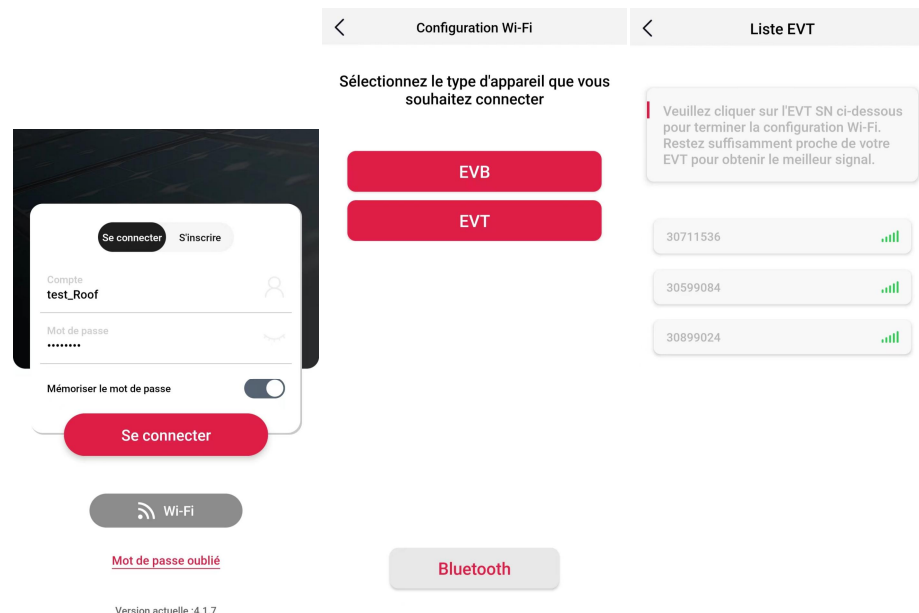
Se connecter S'inscrire

Compte
test_Roof

Mot de passe
••••••••

Mémoriser le mot de passe

Se connecter

Wi-Fi

Mot de passe oublié

Version actuelle :4.1.7

Configuration Wi-Fi

Sélectionnez le type d'appareil que vous souhaitez connecter

EVB

EVT

Bluetooth

Liste EVT

Veuillez cliquer sur l'EVT SN ci-dessous pour terminer la configuration Wi-Fi. Restez suffisamment proche de votre EVT pour obtenir le meilleur signal.

30711536

30599084

30899024